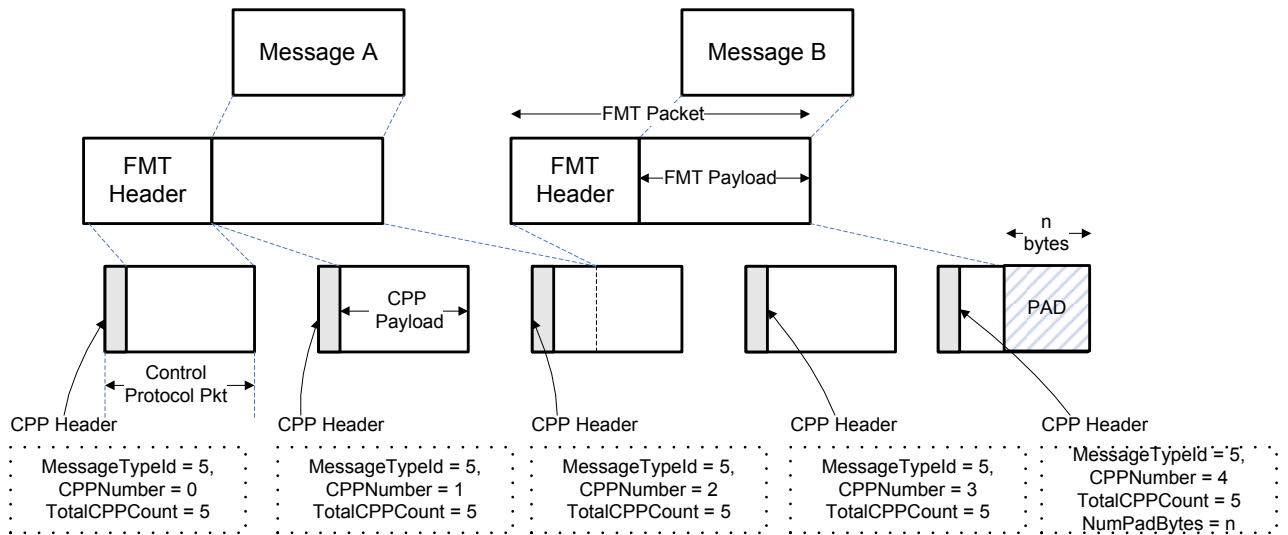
Message A

Message B

FMT Packet

FMT Header

FMT Header

FMT Payload

n bytes

CPP Payload

PAD

Control Protocol Pkt

CPP Header

CPP Header

CPP Header

CPP Header

CPP Header

MessageTypeId = 5, CPPNumber = 0 TotalCPPCount = 5

MessageTypeId = 5, CPPNumber = 1 TotalCPPCount = 5

MessageTypeId = 5, CPPNumber = 2 TotalCPPCount = 5

MessageTypeId = 5, CPPNumber = 3 TotalCPPCount = 5

MessageTypeId = 5, CPPNumber = 4 TotalCPPCount = 5 NumPadBytes = n